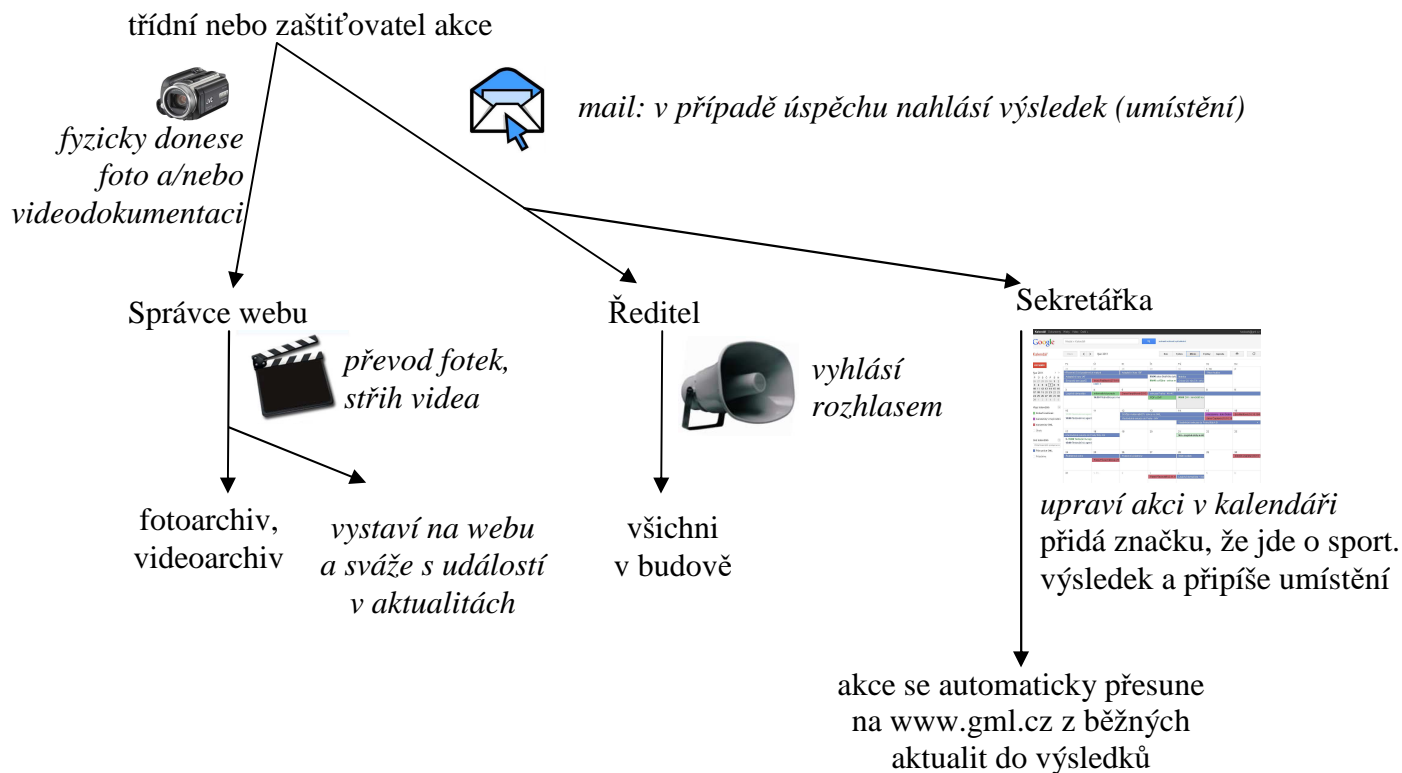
třídní nebo zaštiťovatel akce

mail: v případě úspěchu nahlásí výsledek (umístění)

fyzicky donese foto a/nebo videodokumentaci

Správce webu

Ředitel

Sekretářka

převod fotek, střih videa

vyhlásí rozhlasem

fotoarchiv, videoarchiv

vystaví na webu a sváže s událostí v aktualitách

všichni v budově

upraví akci v kalendáři
přidá značku, že jde o sport. výsledek a připíše umístění

akce se automaticky přesune na www.gml.cz z běžných aktualit do výsledků